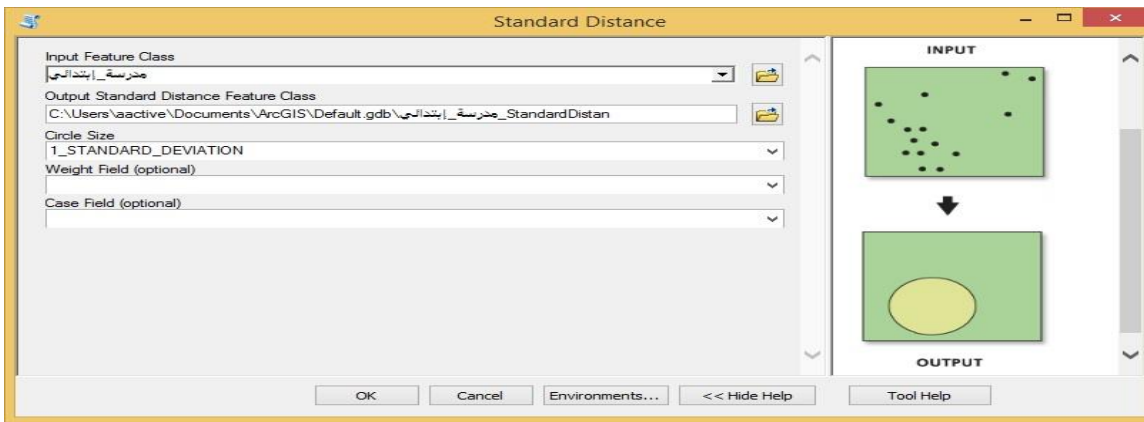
Standard Distance

Input Feature Class
مدرسة_إبتدائي

Output Standard Distance Feature Class
C:\Users\aactive\Documents\ArcGIS\Default.gdb\مدرسة_إبتدائي_StandardDistan

Circle Size
1_STANDARD_DEVIATION

Weight Field (optional)

Case Field (optional)

INPUT

OUTPUT

OK | Cancel | Environments... | << Hide Help | Tool Help